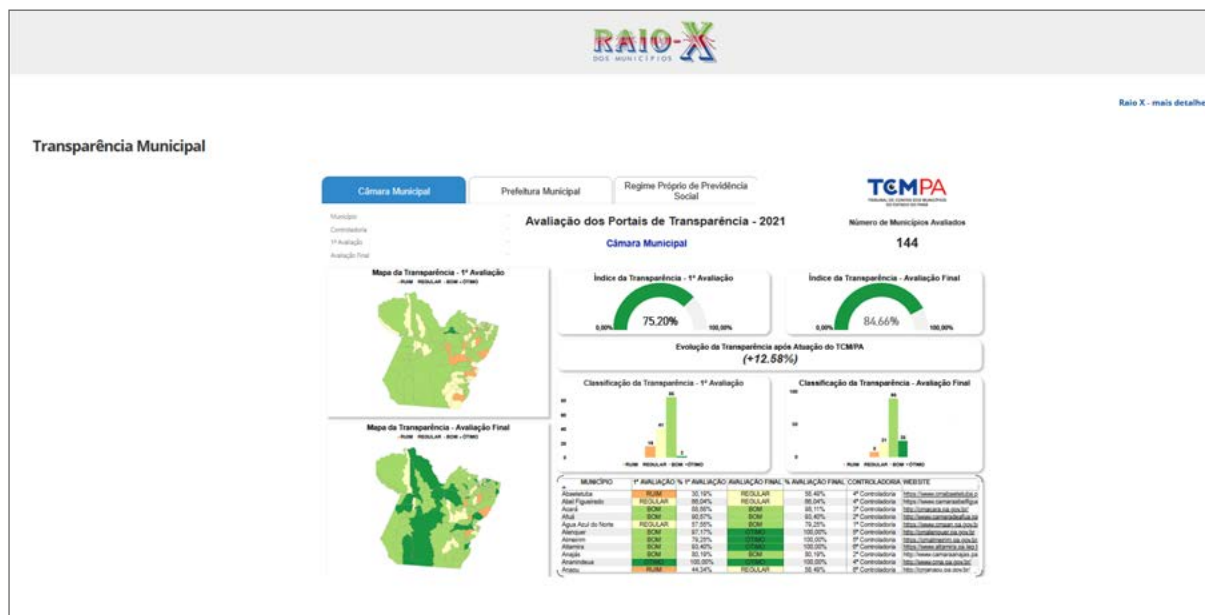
RAIO-X
DOS MUNICÍPIOS

Raio X - mais detalhe

Transparência Municipal

Câmara Municipal | Prefeitura Municipal | Regime Próprio de Previdência Social

TCMPA

Município
Controladoria
1ª Avaliação
Avaliação Final

Avaliação dos Portais de Transparência - 2021

Câmara Municipal

Número de Municípios Avaliados
144

Mapa da Transparência - 1ª Avaliação
• RUIM • REGULAR • BOM • ÓTIMO

Índice da Transparência - 1ª Avaliação
0,00% 75,20% 100,00%

Índice da Transparência - Avaliação Final
0,00% 84,66% 100,00%

Evolução da Transparência após Atuação do TCM/PA
(+12.58%)

Classificação da Transparência - 1ª Avaliação
80 60 40 20 0
16 41 80 7
• RUIM • REGULAR • BOM • ÓTIMO

Classificação da Transparência - Avaliação Final
100 50 0
8 31 80 25
• RUIM • REGULAR • BOM • ÓTIMO

Mapa da Transparência - Avaliação Final
• RUIM • REGULAR • BOM • ÓTIMO

| MUNICÍPIO | 1ª AVALIAÇÃO | % 1ª AVALIAÇÃO | AVALIAÇÃO FINAL | % AVALIAÇÃO FINAL | CONTROLADORIA | WEBSITE |
|---|---|---|---|---|---|---|
| Abaetetuba | RUIM | 30,19% | REGULAR | 58,49% | 4ª Controladoria | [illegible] |
| Abel Figueiredo | REGULAR | 86,04% | REGULAR | 86,04% | 4ª Controladoria | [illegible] |
| Acará | BOM | 88,68% | BOM | 98,11% | 3ª Controladoria | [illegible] |
| Afuá | BOM | 90,57% | BOM | 93,40% | 2ª Controladoria | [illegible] |
| Água Azul do Norte | REGULAR | 57,55% | BOM | 79,25% | 1ª Controladoria | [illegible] |
| Alenquer | BOM | 87,17% | ÓTIMO | 100,00% | 5ª Controladoria | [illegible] |
| Almeirim | BOM | 79,25% | ÓTIMO | 100,00% | 5ª Controladoria | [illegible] |
| Altamira | BOM | 93,40% | ÓTIMO | 100,00% | 6ª Controladoria | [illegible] |
| Anajás | BOM | 80,19% | BOM | 80,19% | 2ª Controladoria | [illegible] |
| Ananindeua | ÓTIMO | 100,00% | ÓTIMO | 100,00% | 4ª Controladoria | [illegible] |
| Anapu | RUIM | 44,34% | REGULAR | 58,49% | 6ª Controladoria | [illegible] |